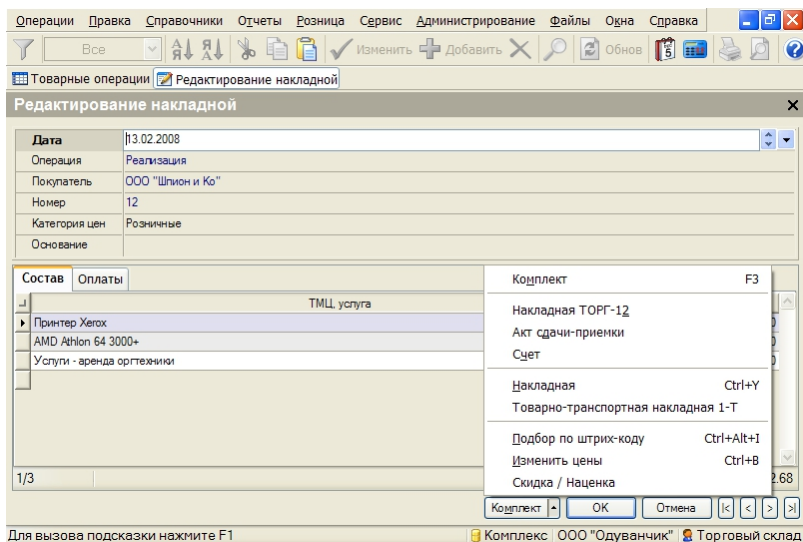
Операции Правка Справочники Отчеты Розница Сервис Администрирование Файлы Окна Справка

Все Изменить Добавить Обнов

Товарные операции Редактирование накладной

Редактирование накладной

| Дата | 13.02.2008 |
|---|---|
| Операция | Реализация |
| Покупатель | ООО "Шпион и Ко" |
| Номер | 12 |
| Категория цен | Розничные |
| Основание | |

Состав Оплаты

| ТМЦ, услуга |
|---|
| Принтер Xerox |
| AMD Athlon 64 3000+ |
| Услуги - аренда оргтехники |

1/3

Комплект F3
Накладная ТОРГ-12
Акт сдачи-приемки
Счет
Накладная Ctrl+Y
Товарно-транспортная накладная 1-Т
Подбор по штрих-коду Ctrl+Alt+I
Изменить цены Ctrl+B
Скидка / Наценка

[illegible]0
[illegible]0
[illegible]0
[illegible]2.68

Комплект OK Отмена

Для вызова подсказки нажмите F1 Комплекс ООО "Одуванчик" Торговый склад